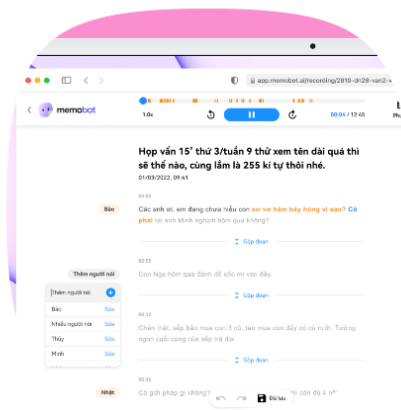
app.memobot.ai/recording/2810-dt28-van2-x

memobot

1.0x

00:04 / 12:45

Họp vấn 15' thứ 3/tuần 9 thử xem tên dài quá thì sẽ thế nào, cùng lắm là 255 kí tự thôi nhé.

01/03/2022, 09:41

00:03

Bảo

Các anh ơi, em đang chưa hiểu con sư vư hâm hây hông vì sao? Có phải tại anh kĩnh nghịch hôm qua không?

Gộp đoạn

00:12

Con lợn hôm qua đánh đổ cốc mì vào đây.

Thêm người nói

Thêm người nói

Bảo Sửa

Nhiều người nói Sửa

Thủy Sửa

Minh Sửa

Gộp đoạn

00:22

Chán thật, sắp báo mua con 3 củ, bo mua con đầy có củ ruôn. Tưởng ngon cuối cùng của sắp trả đủa.

Gộp đoạn

00:31

Nhật

Có gửi pháp gì không? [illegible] còn đó 4 n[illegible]

Đã lưu